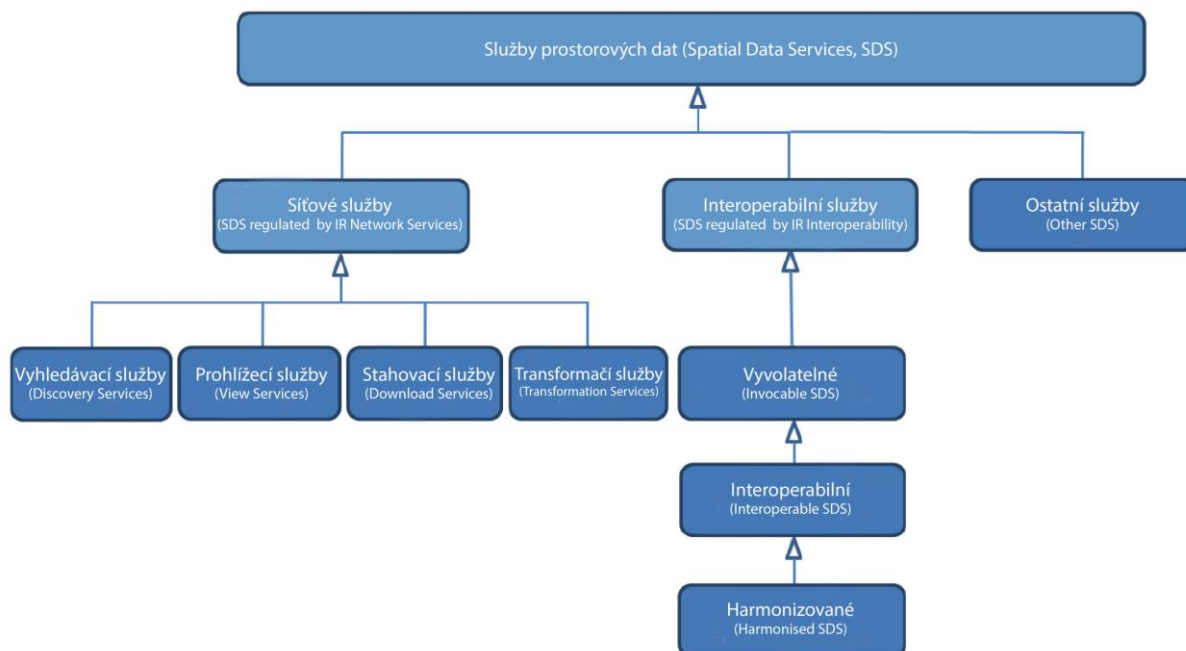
Služby prostorových dat (Spatial Data Services, SDS)

Síťové služby
(SDS regulated by IR Network Services)

Interoperabilní služby
(SDS regulated by IR Interoperability)

Ostatní služby
(Other SDS)

Vyhledávací služby
(Discovery Services)

Prohlížecí služby
(View Services)

Stahovací služby
(Download Services)

Transformačí služby
(Transformation Services)

Vyvolatelné
(Invocable SDS)

Interoperabilní
(Interoperable SDS)

Harmonizované
(Harmonised SDS)